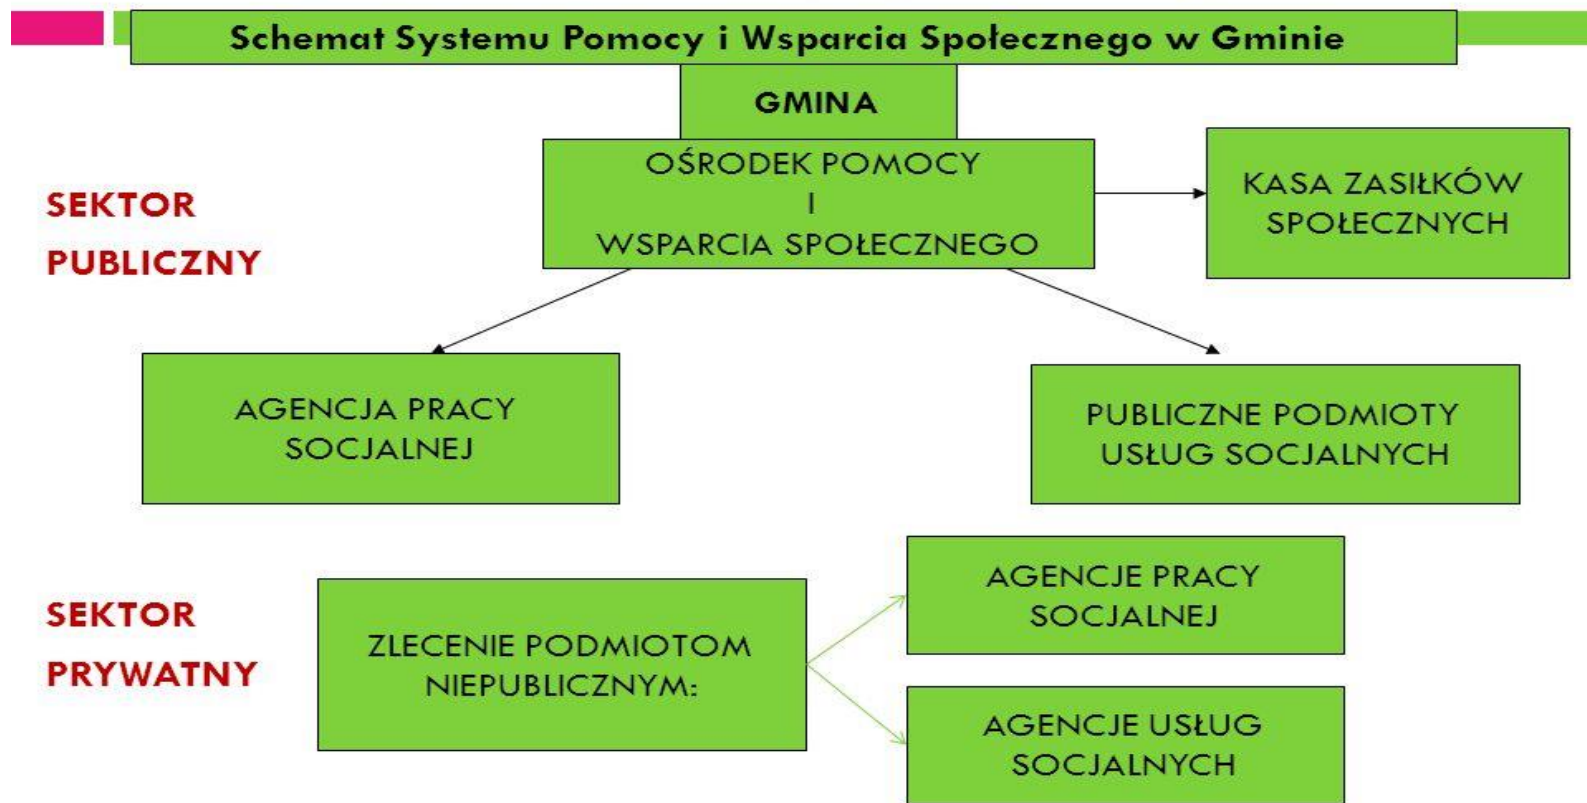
Schemat Systemu Pomocy i Wsparcia Społecznego w Gminie

GMINA

SEKTOR PUBLICZNY

OŚRODEK POMOCY
I
WSPARCIA SPOŁECZNEGO

KASA ZASIŁKÓW SPOŁECZNYCH

AGENCJA PRACY SOCJALNEJ

PUBLICZNE PODMIOTY USŁUG SOCJALNYCH

SEKTOR PRYWATNY

ZLECENIE PODMIOTOM NIEPUBLICZNYM:

AGENCJE PRACY SOCJALNEJ

AGENCJE USŁUG SOCJALNYCH